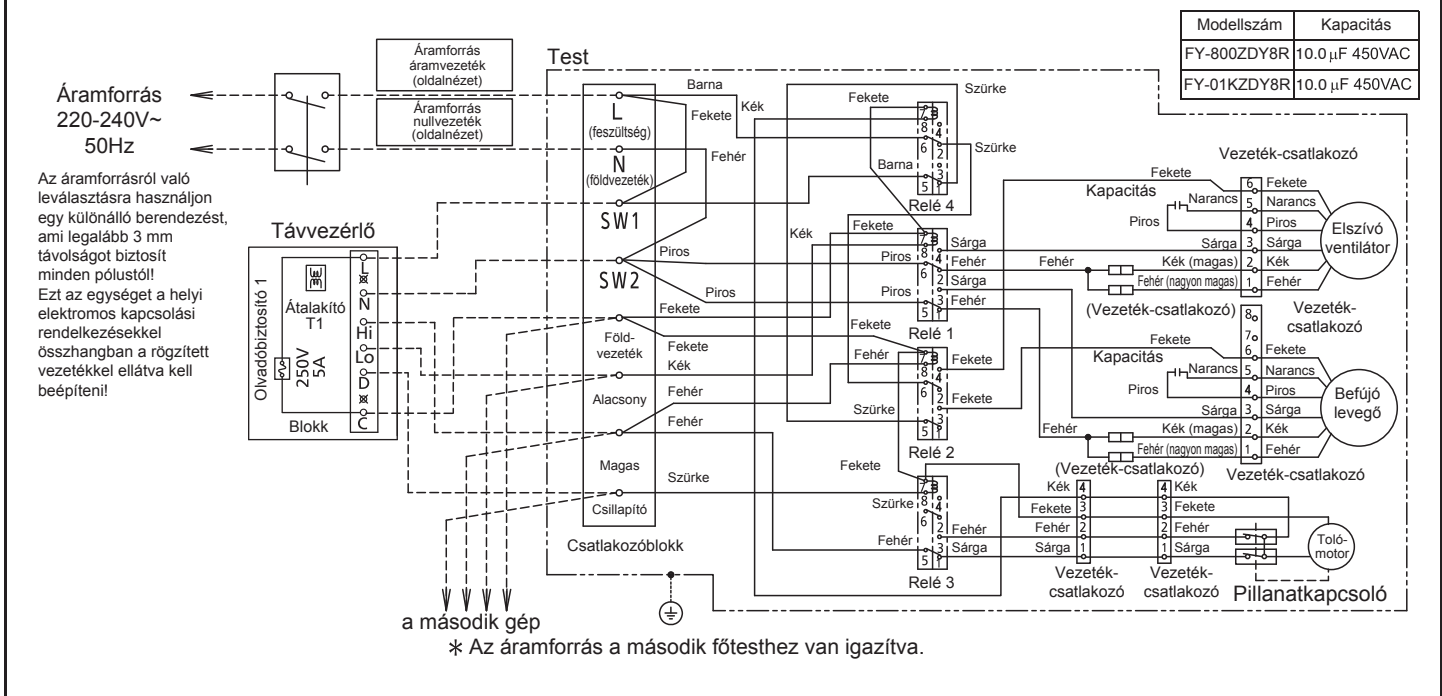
| Modellszám | Kapacitás |
|---|---|
| FY-800ZDY8R | 10.0 $\mu$F 450VAC |
| FY-01KZDY8R | 10.0 $\mu$F 450VAC |

Áramforrás 220-240V~ 50Hz

Az áramforrásról való leválasztásra használjon egy különálló berendezést, ami legalább 3 mm távolságot biztosít minden pólustól! Ezt az egységet a helyi elektromos kapcsolási rendelkezésekkel összhangban a rögzített vezetékkel ellátva kell beépíteni!

Áramforrás áramvezeték (oldalnézet)

Áramforrás nullvezeték (oldalnézet)

Test

L (feszültség)
N (földvezeték)
SW1
SW2
Föld-vezeték
Alacsony
Magas
Csillapító

Csatlakozóblokk

Távvezérlő

Olvadóbiztosító 1
Átalakító T1
250V 5A
Blokk
L N Hi Lo D C

Barna
Kék
Fekete
Fehér
Piros
Piros
Fekete
Fekete
Kék
Fehér
Fehér
Szürke
Szürke
Fekete
Barna
Szürke
Relé 4
Kék
Fekete
Sárga
Piros
Fehér
Sárga
Piros
Fehér
Relé 1
Fekete
Fehér
Fekete
Szürke
Fekete
Relé 2
Fekete
Szürke
Fehér
Fehér
Sárga
Relé 3

Vezeték-csatlakozó
Kapacitás
Fekete
Narancs
Piros
Sárga
Kék (magas)
Fehér (nagyon magas)
Fekete
Narancs
Piros
Sárga
Kék
Fehér
Elszívó ventilátor
(Vezeték-csatlakozó)
Vezeték-csatlakozó
Kapacitás
Fekete
Narancs
Piros
Sárga
Kék (magas)
Fehér (nagyon magas)
Fehér
Fekete
Narancs
Piros
Sárga
Kék
Fehér
Befújó levegő
Vezeték-csatlakozó
(Vezeték-csatlakozó)
Kék
Fekete
Fehér
Sárga
Kék
Fekete
Fehér
Sárga
Toló-motor
Vezeték-csatlakozó
Vezeték-csatlakozó
Pillanatkapcsoló

a második gép

* Az áramforrás a második főtesthez van igazítva.